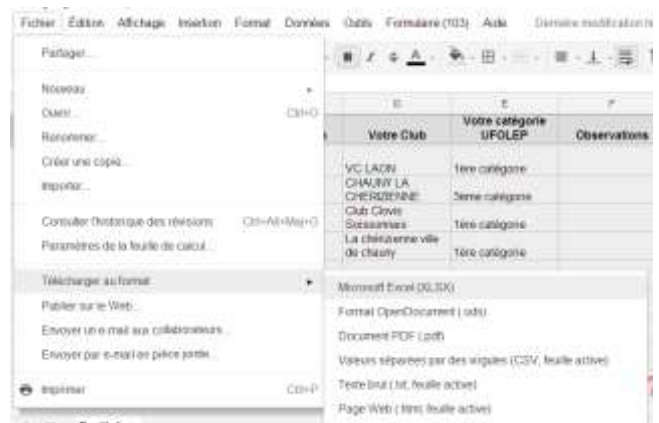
Fichier Édition Affichage Insertion Format Données Outils Formulaire (103) Aide Dernière modification fai

Partager...

Nouveau
Ouvrir... Ctrl+O
Renommer...
Créer une copie...
Importer...

Consulter l'historique des révisions Ctrl+Alt+Maj+G
Paramètres de la feuille de calcul...

Télécharger au format
Publier sur le Web...
Envoyer un e-mail aux collaborateurs...
Envoyer par e-mail en pièce jointe...

Imprimer Ctrl+P

| D | E | F |
|---|---|---|
| Votre Club | Votre catégorie UFOLEP | Observations |
| VC LAON | 1ere catégorie | |
| CHAUNY LA CHERIZIENNE | 3eme catégorie | |
| Club Clovis Soissonnais | 1ere catégorie | |
| La chérizienne ville de chauny | 1ere catégorie | |

Microsoft Excel (.XLSX)
Format OpenDocument (.ods)
Document PDF (.pdf)
Valeurs séparées par des virgules (.CSV, feuille active)
Texte brut (.txt, feuille active)
Page Web (.html, feuille active)